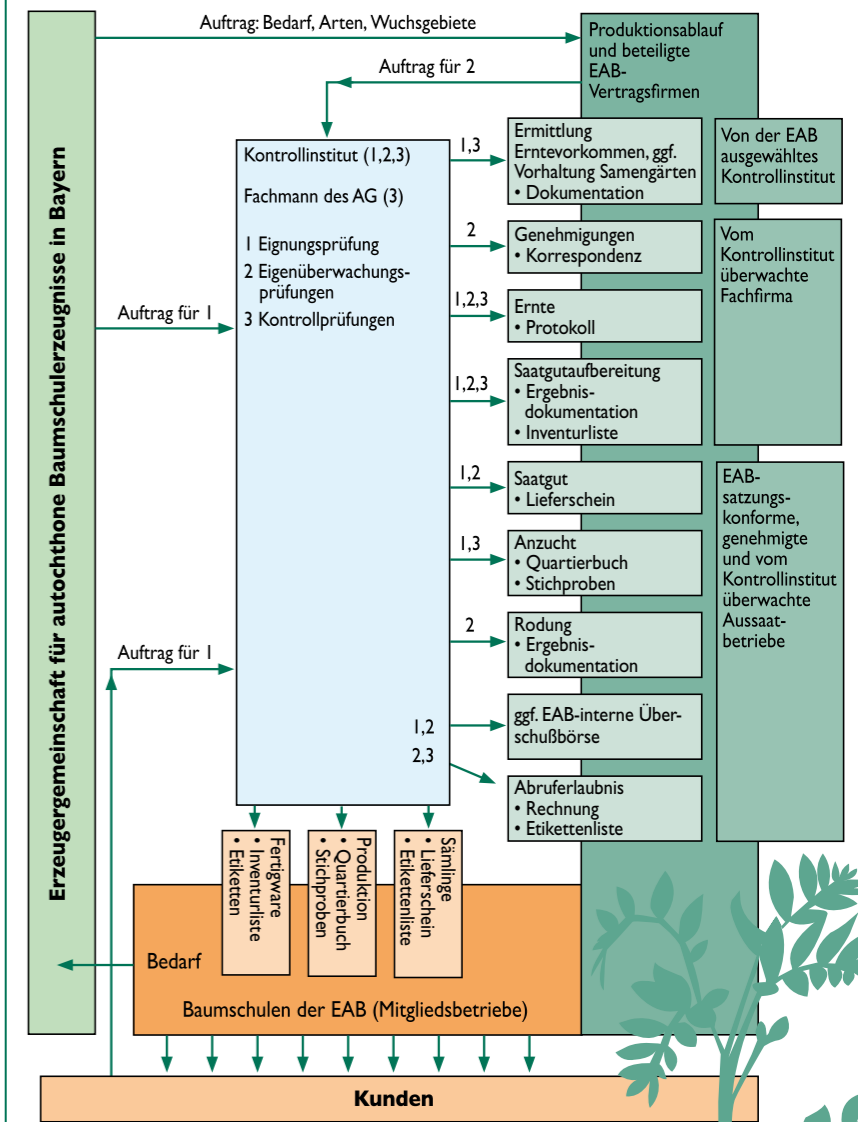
Erzeugergemeinschaft für autochthone Baumschulerzeugnisse in Bayern

Auftrag: Bedarf, Arten, Wuchsgebiete

Produktionsablauf und beteiligte EAB-Vertragsfirmen

Auftrag für 2

Kontrollinstitut (1,2,3)

Fachmann des AG (3)

1 Eignungsprüfung
2 Eigenüberwachungsprüfungen
3 Kontrollprüfungen

Auftrag für 1

Auftrag für 1

1,3

Ermittlung Erntevorkommen, ggf. Vorhaltung Samengärten
• Dokumentation

Von der EAB ausgewähltes Kontrollinstitut

2

Genehmigungen
• Korrespondenz

Vom Kontrollinstitut überwachte Fachfirma

1,2,3

Ernte
• Protokoll

1,2,3

Saatgutaufbereitung
• Ergebnisdokumentation
• Inventurliste

1,2

Saatgut
• Lieferschein

EAB-satzungskonforme, genehmigte und vom Kontrollinstitut überwachte Aussaatbetriebe

1,3

Anzucht
• Quartierbuch
• Stichproben

2

Rodung
• Ergebnisdokumentation

1,2

ggf. EAB-interne Überschußbörse

2,3

Abruferlaubnis
• Rechnung
• Etikettenliste

Fertigware
• Inventurliste
• Etiketten

Produktion
• Quartierbuch
• Stichproben

Sämlinge
• Lieferschein
• Etikettenliste

Bedarf

Baumschulen der EAB (Mitgliedsbetriebe)

Kunden